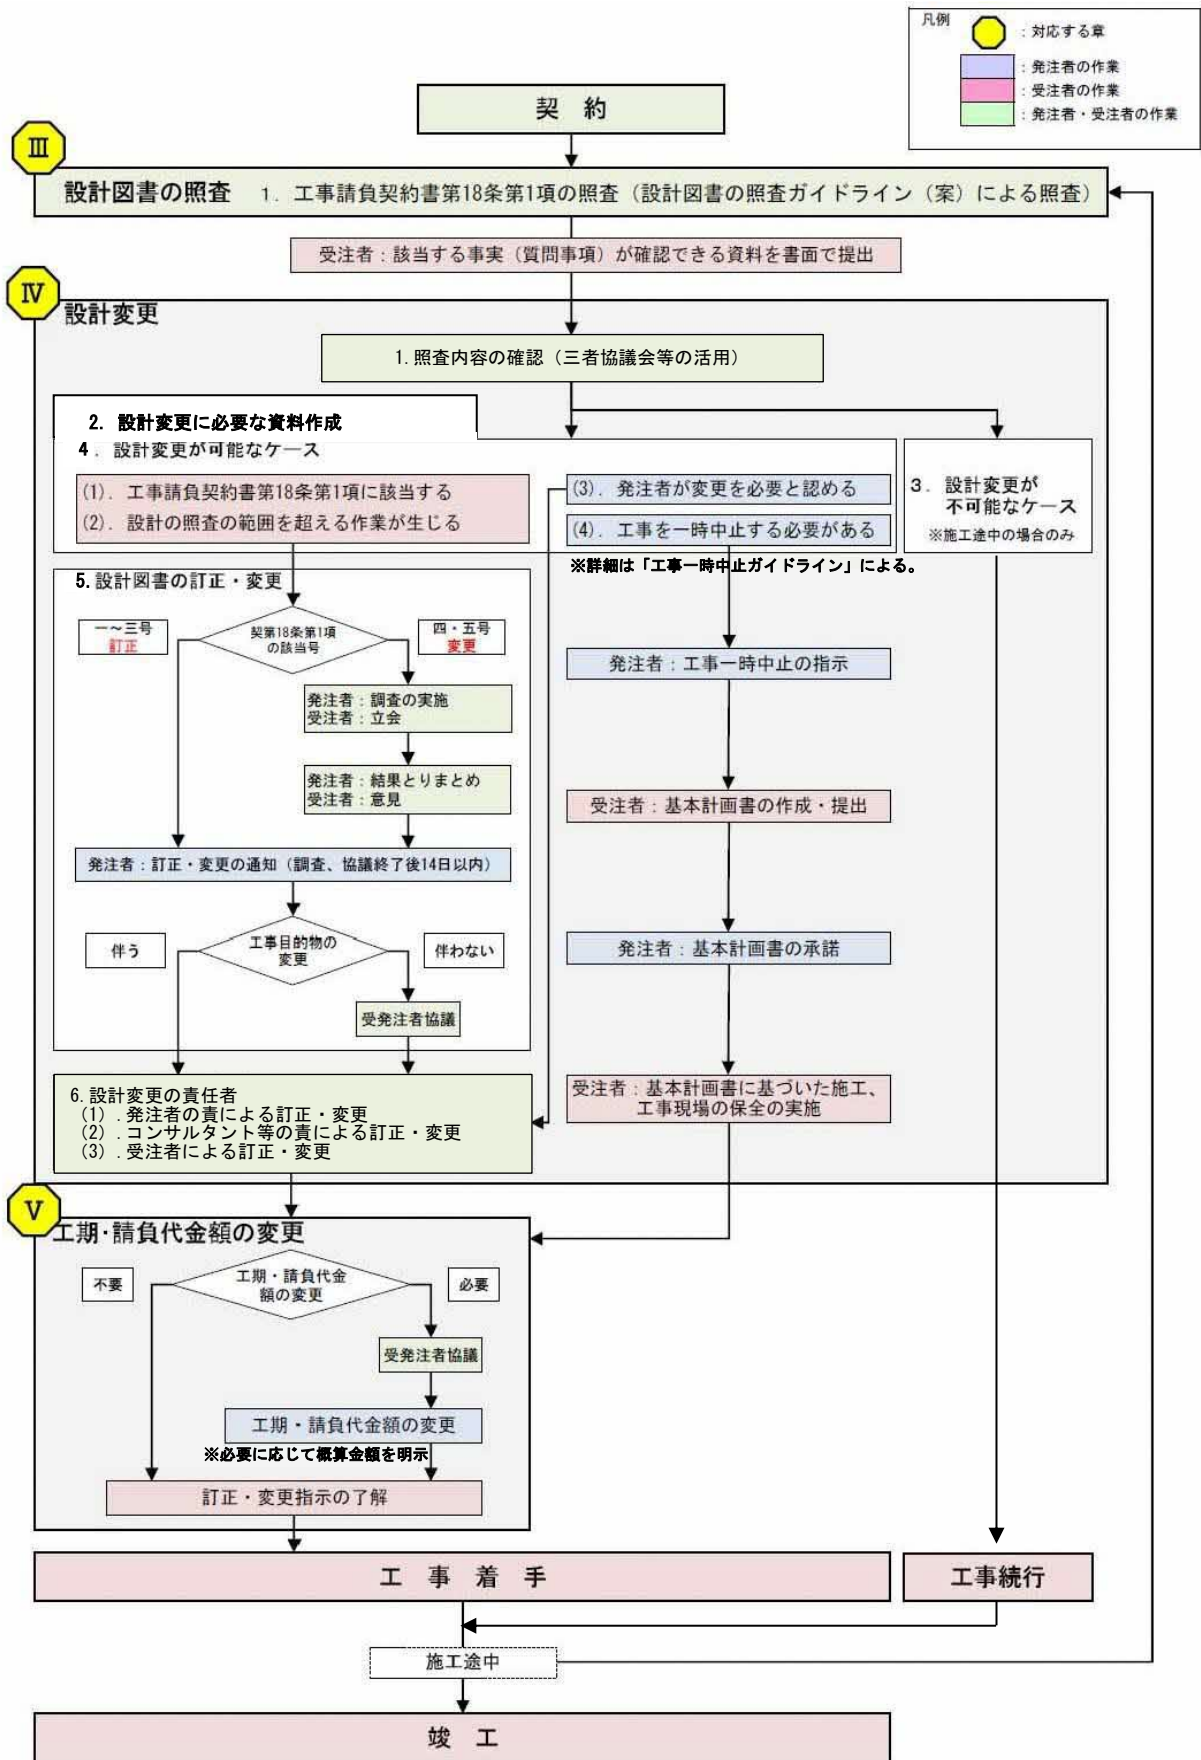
凡例
：対応する章
：発注者の作業
：受注者の作業
：発注者・受注者の作業

契　約

Ⅲ
設計図書の照査　1．工事請負契約書第18条第1項の照査（設計図書の照査ガイドライン（案）による照査）

受注者：該当する事実（質問事項）が確認できる資料を書面で提出

Ⅳ
設計変更

1. 照査内容の確認（三者協議会等の活用）

2. 設計変更に必要な資料作成
4．設計変更が可能なケース
(1)．工事請負契約書第18条第1項に該当する
(2)．設計の照査の範囲を超える作業が生じる
(3)．発注者が変更を必要と認める
(4)．工事を一時中止する必要がある
※詳細は「工事一時中止ガイドライン」による。

3．設計変更が不可能なケース
※施工途中の場合のみ

5. 設計図書の訂正・変更
一～三号
訂正
契第18条第1項の該当号
四・五号
変更
発注者：調査の実施
受注者：立会
発注者：結果とりまとめ
受注者：意見
発注者：訂正・変更の通知（調査、協議終了後14日以内）
伴う
工事目的物の変更
伴わない
受発注者協議

発注者：工事一時中止の指示
受注者：基本計画書の作成・提出
発注者：基本計画書の承諾
受注者：基本計画書に基づいた施工、工事現場の保全の実施

6. 設計変更の責任者
(1)．発注者の責による訂正・変更
(2)．コンサルタント等の責による訂正・変更
(3)．受注者による訂正・変更

Ⅴ
工期･請負代金額の変更
不要
工期・請負代金額の変更
必要
受発注者協議
工期・請負代金額の変更
※必要に応じて概算金額を明示
訂正・変更指示の了解

工　事　着　手
工事続行
施工途中
竣　工